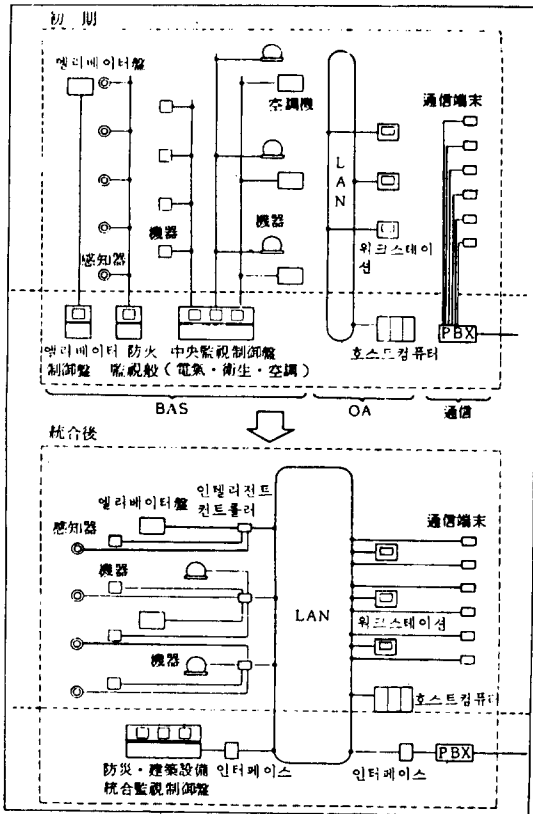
初 期

엘리베이터盤

空調機

通信端末

LAN

機器

機器

感知器

워크스테이션

엘리베이터 制御盤

防火 監視盤

中央監視制御盤 (電氣・衛生・空調)

호스트컴퓨터

PBX

BAS

OA

通信

統合後

인텔리전트 컨트롤러

엘리베이터盤

感知器

通信端末

機器

LAN

워크스테이션

機器

호스트컴퓨터

防災・建築設備 統合監視制御盤

인터페이스

인터페이스

PBX